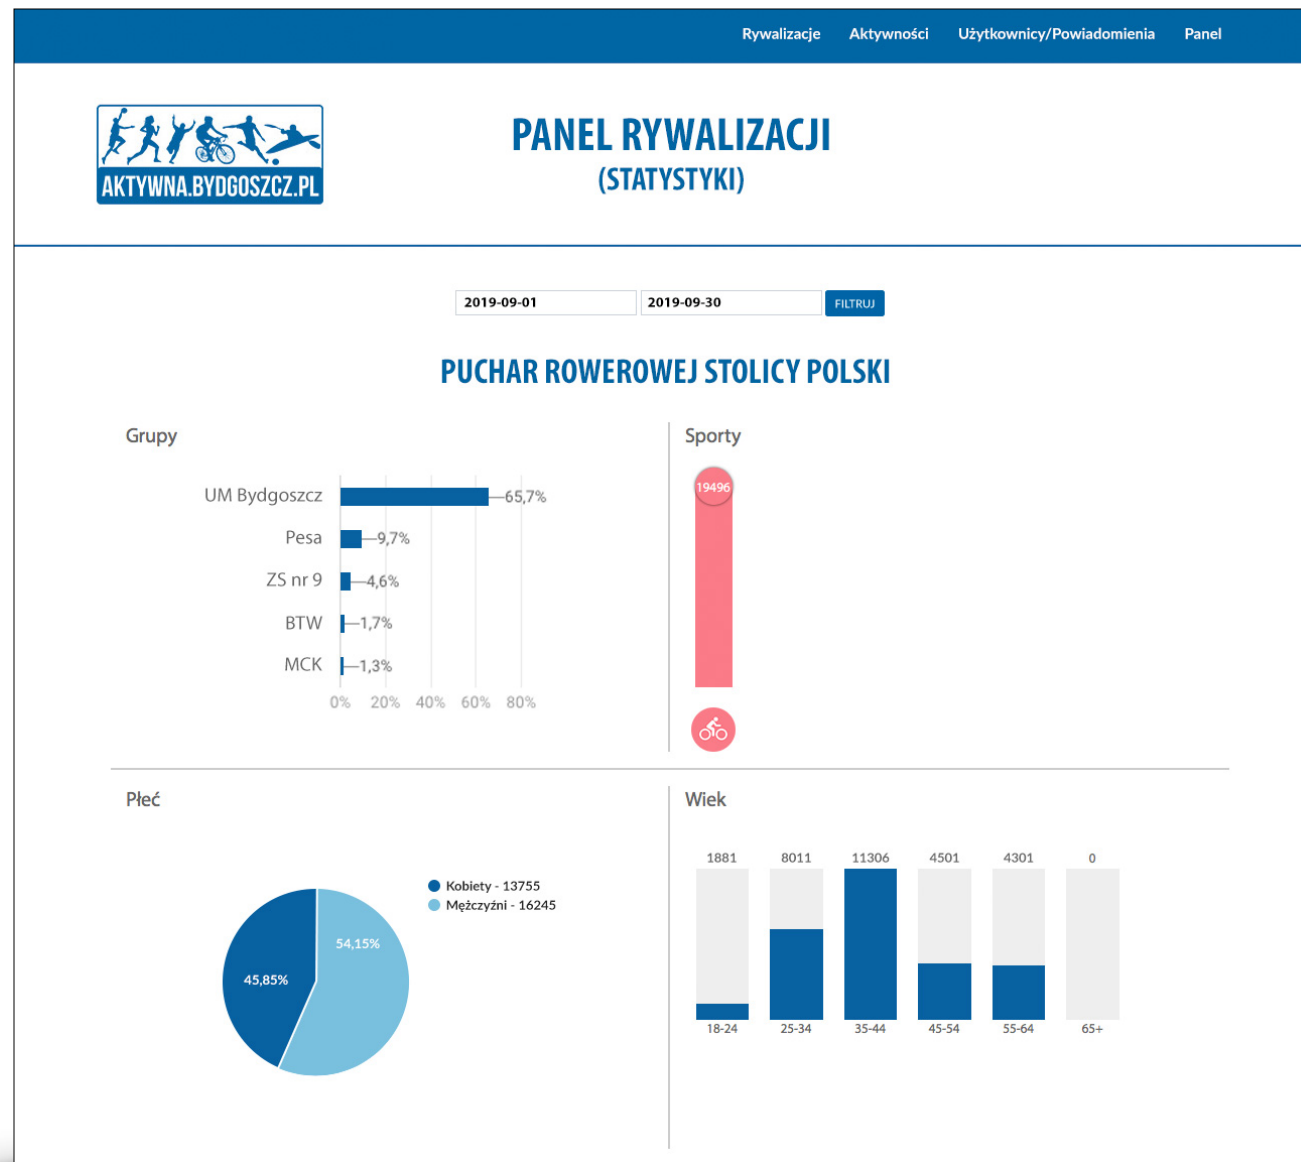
Rywalizacje Aktywności Użytkownicy/Powiadomienia Panel

AKTYWNA.BYDGOSZCZ.PL

PANEL RYWALIZACJI
(STATYSTYKI)

2019-09-01 2019-09-30 FILTRUJ

PUCHAR ROWEROWEJ STOLICY POLSKI

Grupy

UM Bydgoszcz 65,7%
Pesa 9,7%
ZS nr 9 4,6%
BTW 1,7%
MCK 1,3%

0% 20% 40% 60% 80%

Sporty

19496

Płeć

Kobiety - 13755
Mężczyźni - 16245

54,15%
45,85%

Wiek

| 1881 | 8011 | 11306 | 4501 | 4301 | 0 |
|---|---|---|---|---|---|
| 18-24 | 25-34 | 35-44 | 45-54 | 55-64 | 65+ |